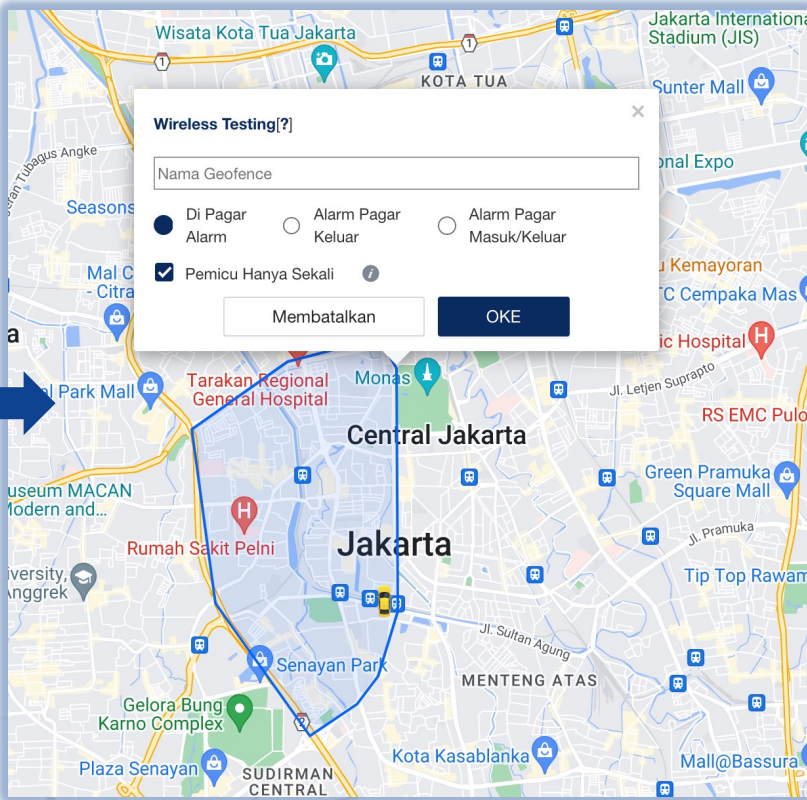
Wisata Kota Tua Jakarta
Jakarta International Stadium (JIS)
KOTA TUA
Sunter Mall

Wireless Testing[?]
×
Nama Geofence
Di Pagar Alarm
Alarm Pagar Keluar
Alarm Pagar Masuk/Keluar
Pemicu Hanya Sekali
Membatalkan
OKE

Jl. Tubagus Angke
Seasons
onal Expo
Mal
- Citra
u Kemayoran
TC Cempaka Mas
ic Hospital
al Park Mall
Tarakan Regional General Hospital
Monas
Jl. Letjen Suprapto
RS EMC Pulo
Central Jakarta
useum MACAN Modern and...
Green Pramuka Square Mall
Jl. Pramuka
Rumah Sakit Pelni
Jakarta
iversity, Anggrek
Tip Top Rawam
Jl. Sultan Agung
Senayan Park
MENTENG ATAS
Gelora Bung Karno Complex
Kota Kasablanka
Plaza Senayan
SUDIRMAN CENTRAL
Mall@Bassura
1
1
2